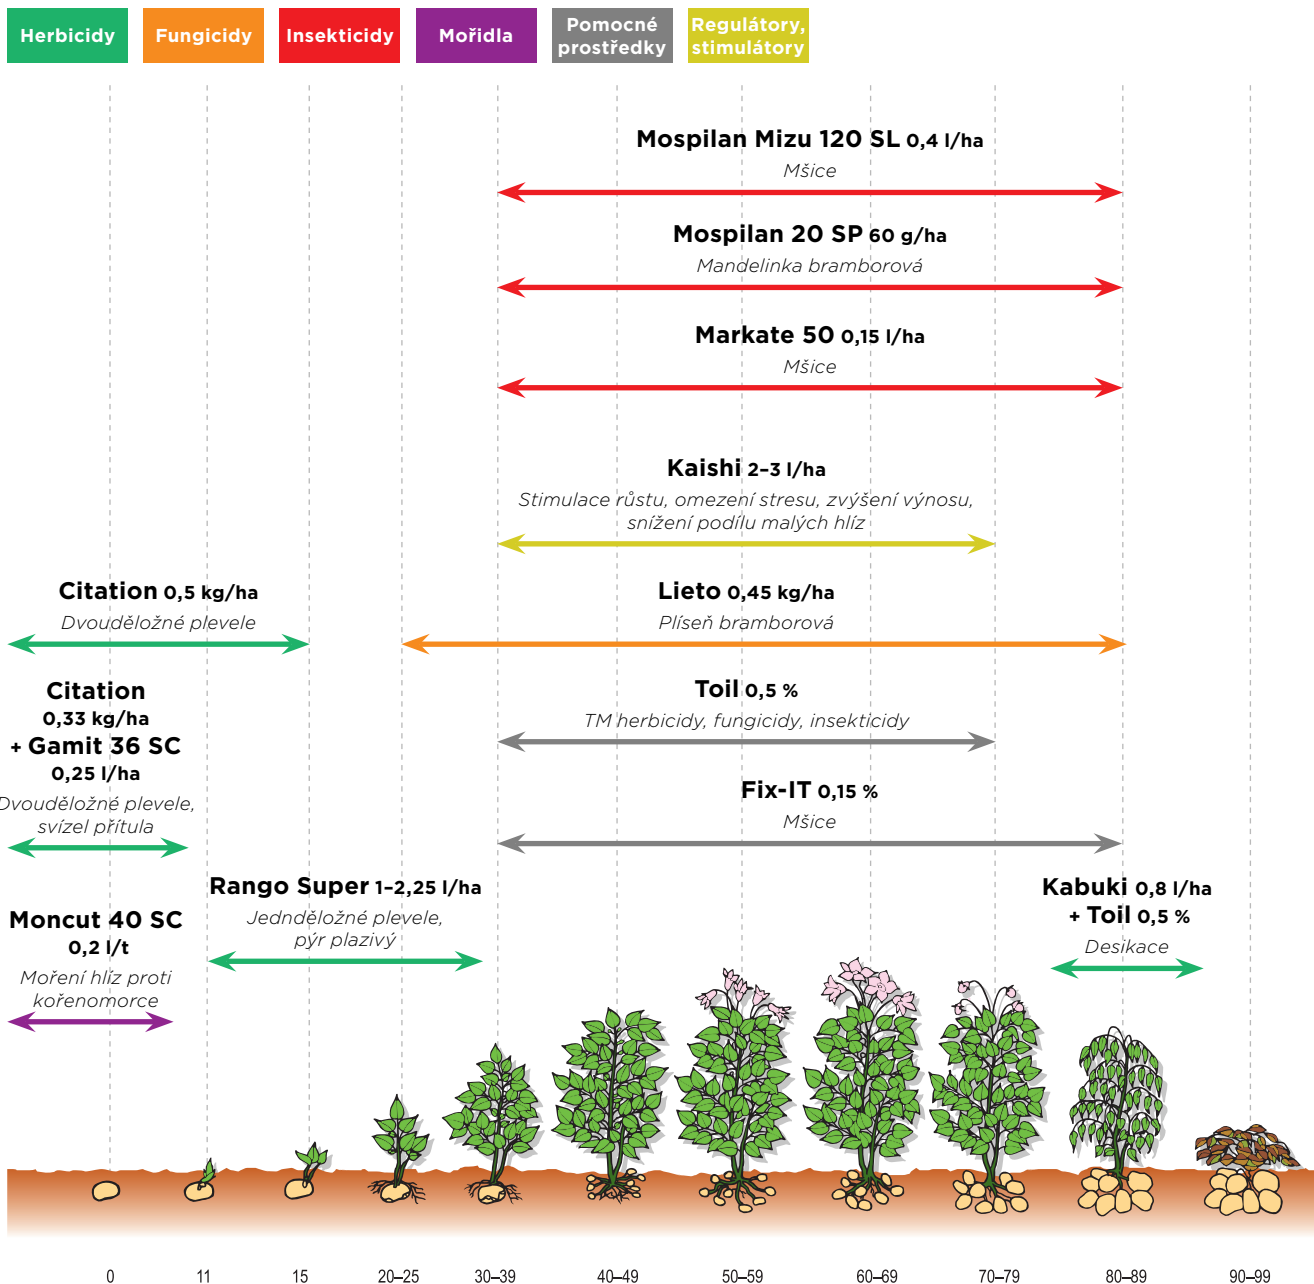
Herbicidy Fungicidy Insekticidy Mořidla Pomocné prostředky Regulátory, stimulátory

Mospilan Mizu 120 SL 0,4 l/ha
Mšice

Mospilan 20 SP 60 g/ha
Mandelinka bramborová

Markate 50 0,15 l/ha
Mšice

Kaishi 2–3 l/ha
Stimulace růstu, omezení stresu, zvýšení výnosu, snížení podílu malých hlíz

Citation 0,5 kg/ha
Dvouděložné plevele

Lieto 0,45 kg/ha
Plíseň bramborová

Citation
0,33 kg/ha
+ Gamit 36 SC
0,25 l/ha
Dvouděložné plevele, svízel přítula

Toil 0,5 %
TM herbicidy, fungicidy, insekticidy

Fix-IT 0,15 %
Mšice

Rango Super 1–2,25 l/ha
Jednděložné plevele, pýr plazivý

Moncut 40 SC
0,2 l/t
Moření hlíz proti kořenomorce

Kabuki 0,8 l/ha
+ Toil 0,5 %
Desikace

0 11 15 20–25 30–39 40–49 50–59 60–69 70–79 80–89 90–99